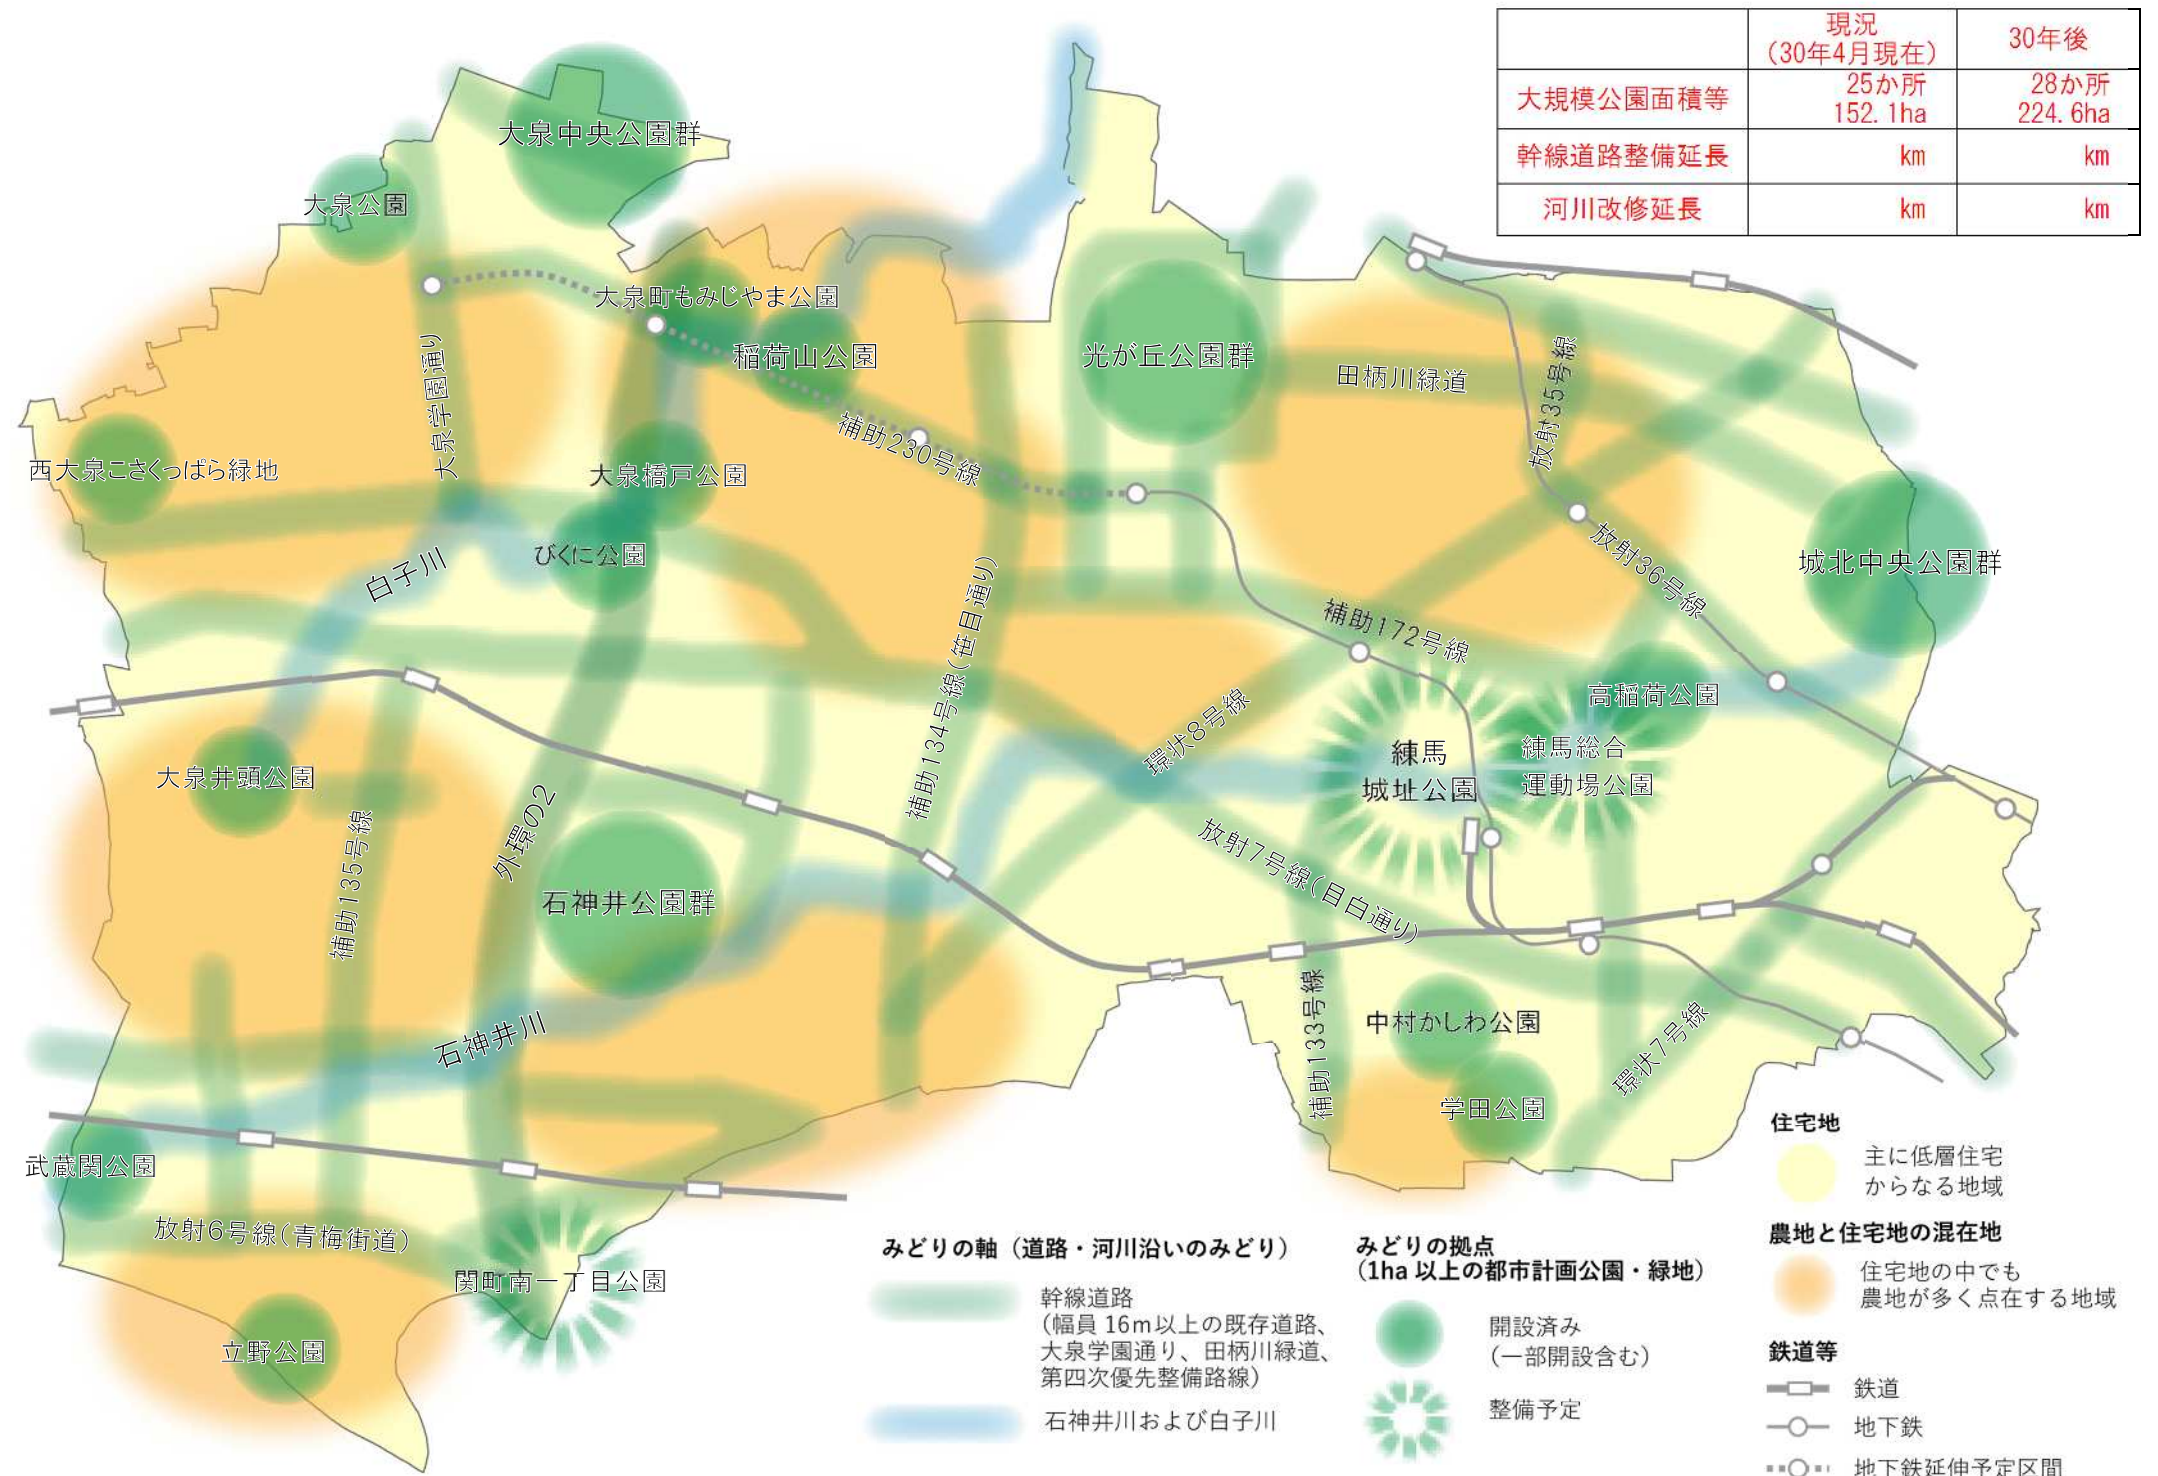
| | 現況（30年4月現在） | 30年後 |
|---|---|---|
| 大規模公園面積等 | 25か所 152.1ha | 28か所 224.6ha |
| 幹線道路整備延長 | km | km |
| 河川改修延長 | km | km |

大泉中央公園群
大泉公園
大泉町もみじやま公園
稲荷山公園
光が丘公園群
田柄川緑道
放射35号線
大泉学園通り
補助230号線
西大泉こさくっぱら緑地
大泉橋戸公園
びくに公園
白子川
補助134号線（笹目通り）
放射36号線
城北中央公園群
補助172号線
高稲荷公園
環状8号線
練馬城址公園
練馬総合運動場公園
大泉井頭公園
補助135号線
外環の2
石神井公園群
放射7号線（目白通り）
補助133号線
中村かしわ公園
環状7号線
石神井川
学田公園
武蔵関公園
放射6号線（青梅街道）
関町南一丁目公園
立野公園

みどりの軸（道路・河川沿いのみどり）
幹線道路（幅員 16m以上の既存道路、大泉学園通り、田柄川緑道、第四次優先整備路線）
石神井川および白子川

みどりの拠点（1ha 以上の都市計画公園・緑地）
開設済み（一部開設含む）
整備予定

住宅地
主に低層住宅からなる地域
農地と住宅地の混在地
住宅地の中でも農地が多く点在する地域
鉄道等
鉄道
地下鉄
地下鉄延伸予定区間